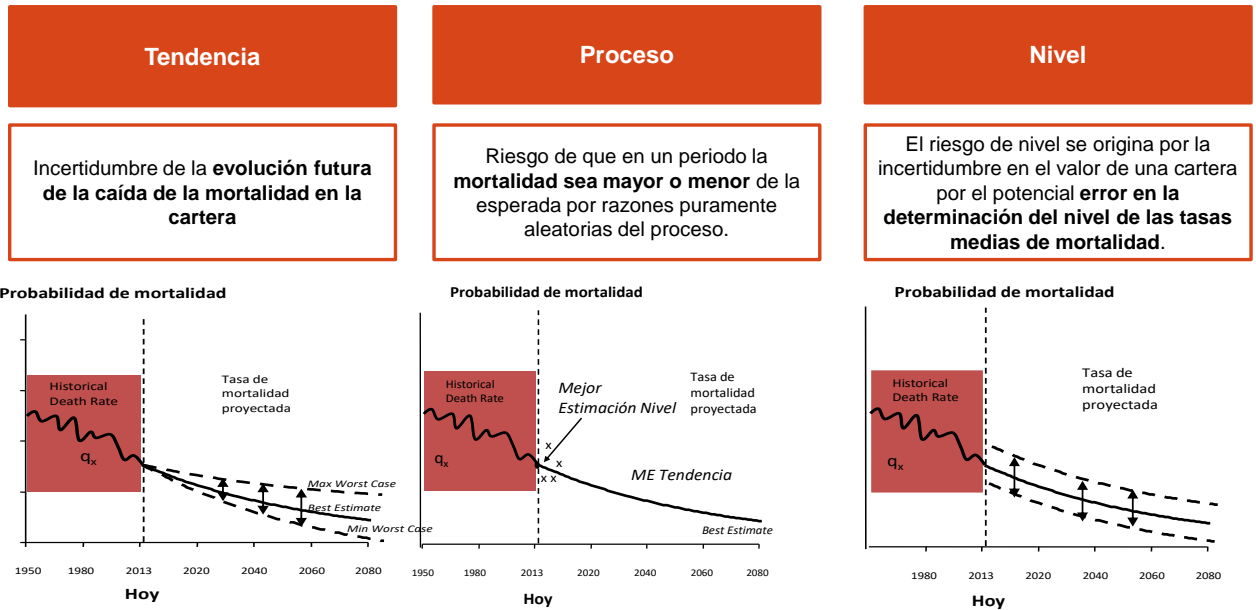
Tendencia

Incertidumbre de la **evolución futura de la caída de la mortalidad en la cartera**

Probabilidad de mortalidad

Historical Death Rate

$q_x$

Tasa de mortalidad proyectada

Max Worst Case

Best Estimate

Min Worst Case

1950 1980 2013 2020 2040 2060 2080

Hoy

Proceso

Riesgo de que en un periodo la **mortalidad sea mayor o menor** de la esperada por razones puramente aleatorias del proceso.

Probabilidad de mortalidad

Historical Death Rate

$q_x$

Mejor Estimación Nivel

Tasa de mortalidad proyectada

x x x x

ME Tendencia

Best Estimate

1950 1980 2013 2020 2040 2060 2080

Hoy

Nivel

El riesgo de nivel se origina por la incertidumbre en el valor de una cartera por el potencial **error en la determinación del nivel de las tasas medias de mortalidad**.

Probabilidad de mortalidad

Historical Death Rate

$q_x$

Tasa de mortalidad proyectada

1980 2013 2020 2040 2060 2080

Hoy